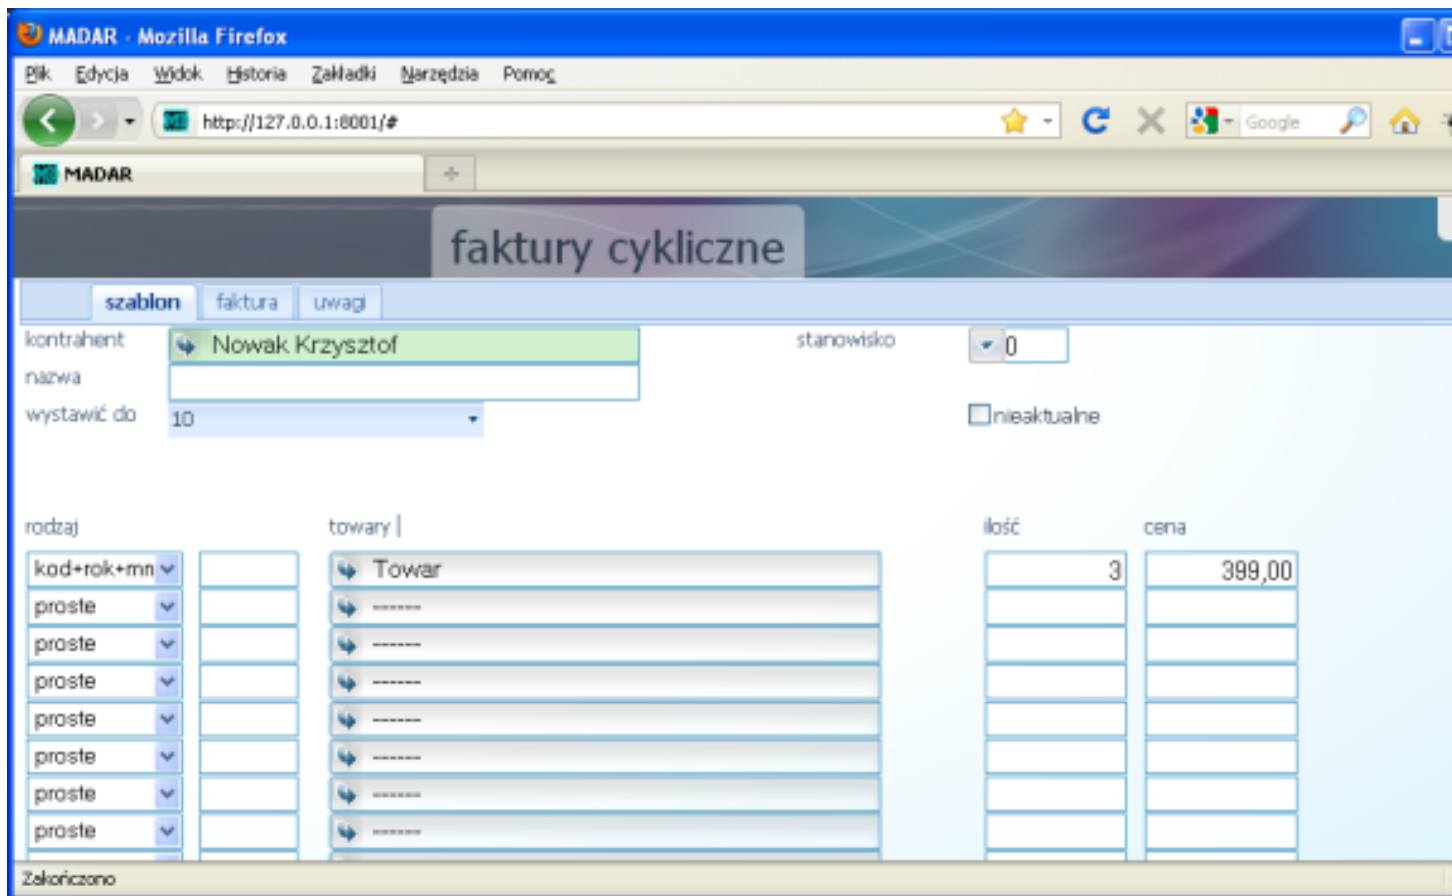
MADAR - Mozilla Firefox

Plik Edycja Widok Historia Zakładki Narzędzia Pomoc

http://127.0.0.1:8001/#

Google

MADAR

faktury cykliczne

szablon faktura uwagi

kontrahent Nowak Krzysztof

stanowisko 0

nazwa

wystawić do 10

nieaktualne

rodzaj

towary

ilość

cena

| rodzaj | | towary | ilość | cena |
|---|---|---|---|---|
| kod+rok+mn | | Towar | 3 | 399,00 |
| proste | | ------- | | |
| proste | | ------- | | |
| proste | | ------- | | |
| proste | | ------- | | |
| proste | | ------- | | |
| proste | | ------- | | |
| proste | | ------- | | |

Zakończono